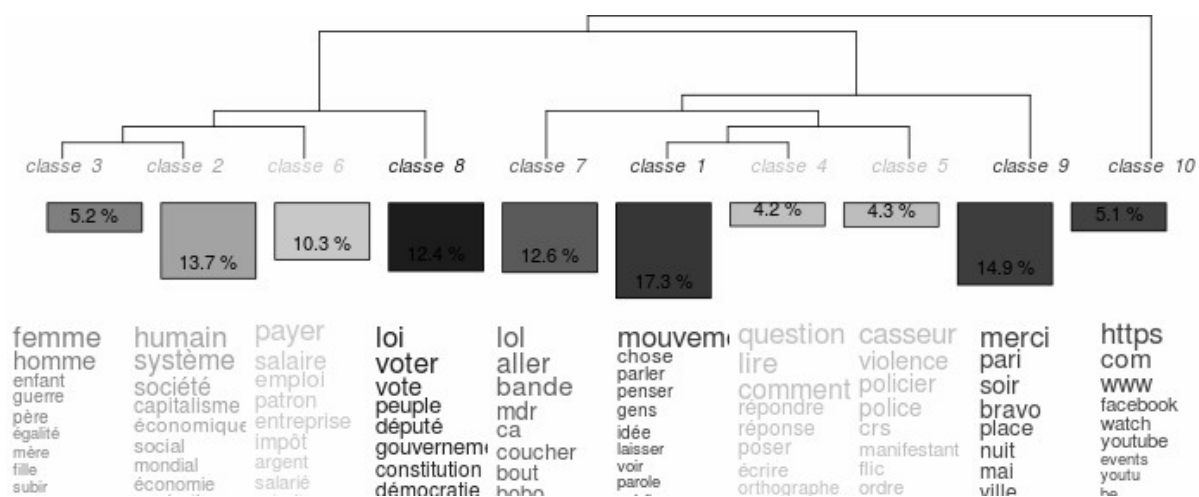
classe 3 classe 2 classe 6 classe 8 classe 7 classe 1 classe 4 classe 5 classe 9 classe 10

5.2 % 13.7 % 10.3 % 12.4 % 12.6 % 17.3 % 4.2 % 4.3 % 14.9 % 5.1 %

femme
homme
enfant
guerre
père
égalité
mère
fille
subir

humain
système
société
capitalisme
économique
social
mondial
économie

payer
salaire
emploi
patron
entreprise
impôt
argent
salarié

loi
voter
vote
peuple
député
gouverneme
constitution
démocratie

lol
aller
bande
mdr
ca
coucher
bout
bobo

mouvem
chose
parler
penser
gens
idée
laisser
voir
parole

question
lire
comment
répondre
réponse
poser
écrire
orthographe

casseur
violence
policier
police
crs
manifestant
flic
ordre

merci
pari
soir
bravo
place
nuit
mai
ville

https
com
www
facebook
watch
youtube
events
youtu
be